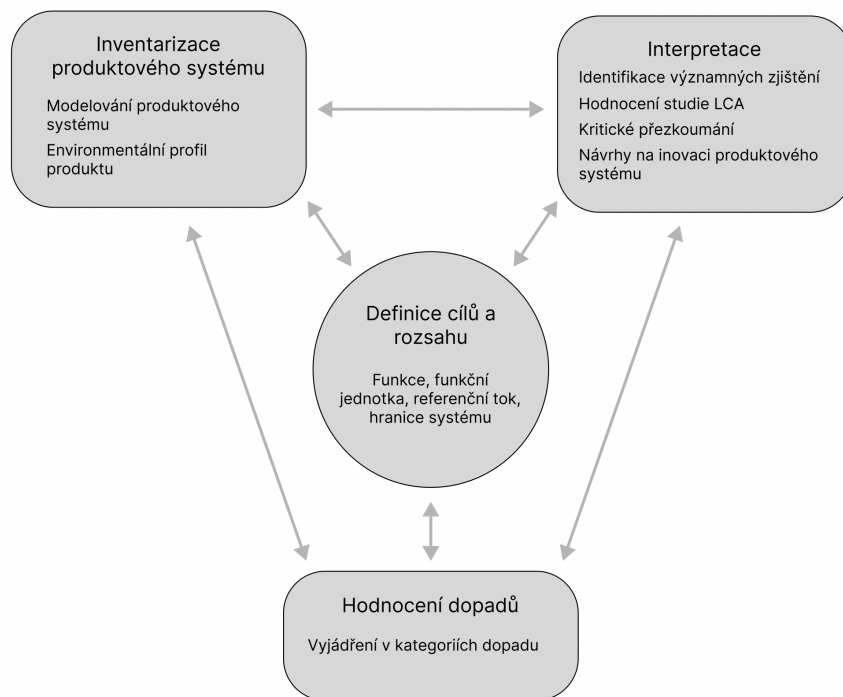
Inventarizace produktového systému

Modelování produktového systému

Environmentální profil produktu

Interpretace

Identifikace významných zjištění

Hodnocení studie LCA

Kritické přezkoumání

Návrhy na inovaci produktového systému

Definice cílů a rozsahu

Funkce, funkční jednotka, referenční tok, hranice systému

Hodnocení dopadů

Vyjádření v kategoriích dopadu